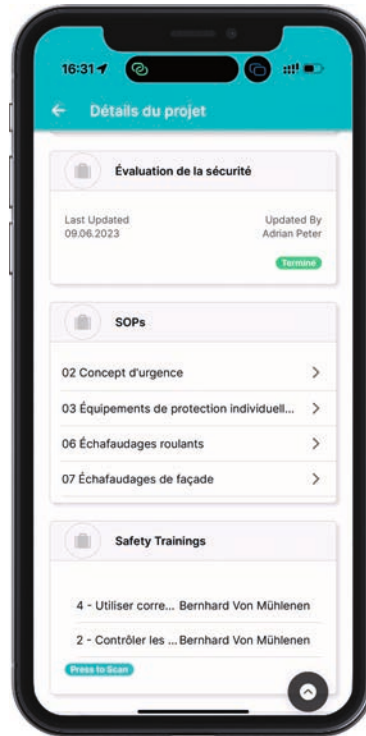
16:31

Détails du projet

Évaluation de la sécurité

Last Updated
09.06.2023

Updated By
Adrian Peter

Terminé

SOPs

02 Concept d'urgence

03 Équipements de protection individuell...

06 Échafaudages roulants

07 Échafaudages de façade

Safety Trainings

4 - Utiliser corre... Bernhard Von Mühlenen

2 - Contrôler les ... Bernhard Von Mühlenen

Press to Scan